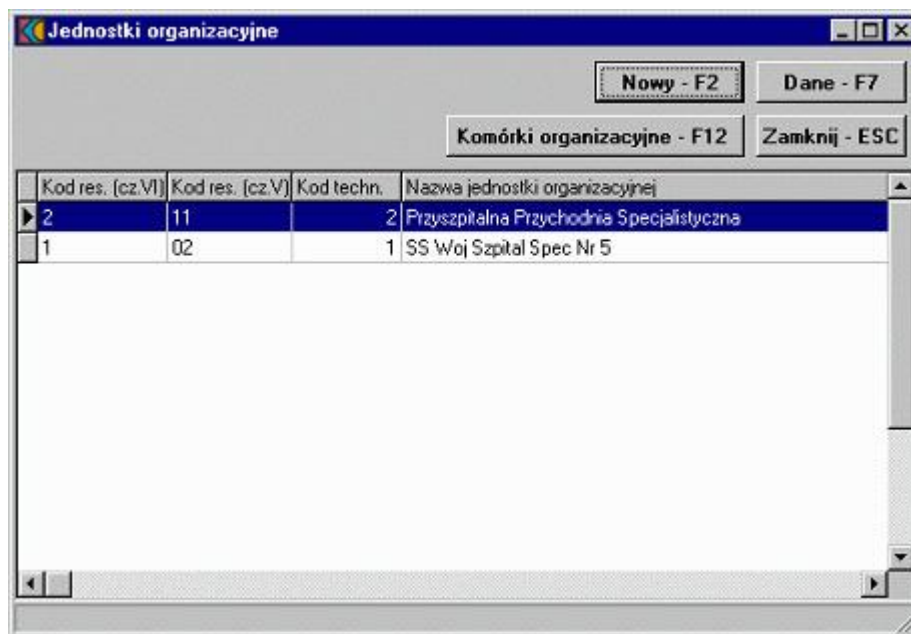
Jednostki organizacyjne

Nowy - F2

Dane - F7

Komórki organizacyjne - F12

Zamknij - ESC

| Kod res. (cz.VI) | Kod res. (cz.V) | Kod techn. | Nazwa jednostki organizacyjnej |
|---|---|---|---|
| 2 | 11 | 2 | Przyszpitalna Przychodnia Specjalistyczna |
| 1 | 02 | 1 | SS Woj Szpital Spec Nr 5 |